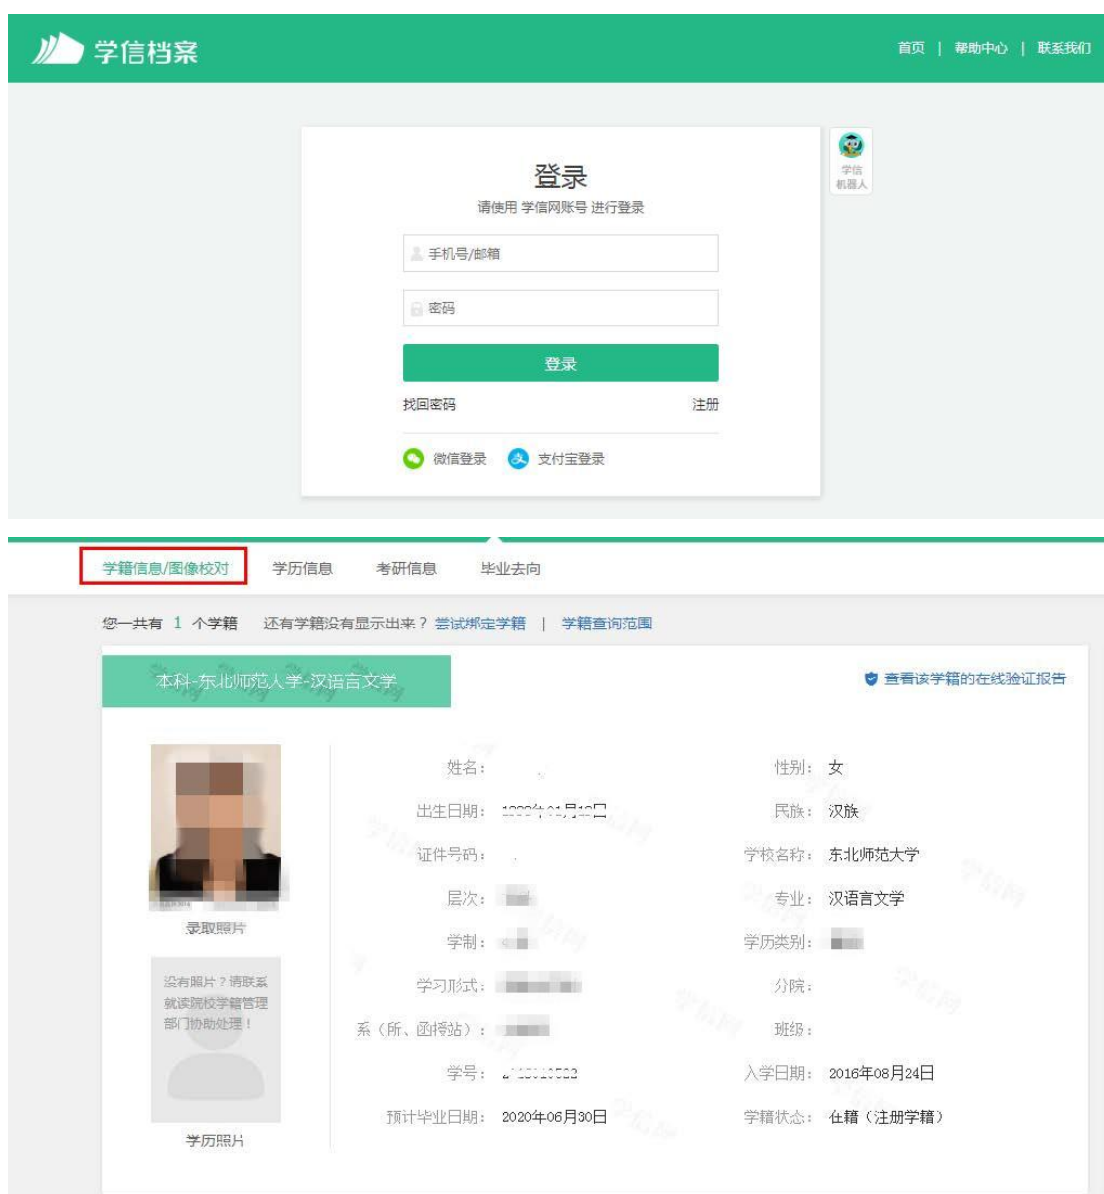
学信档案

首页 | 帮助中心 | 联系我们

学信机器人

登录
请使用 学信网账号 进行登录

手机号/邮箱

密码

登录

找回密码 注册

微信登录 支付宝登录

学籍信息/图像校对 学历信息 考研信息 毕业去向

您一共有 1 个学籍 还有学籍没有显示出来？尝试绑定学籍 | 学籍查询范围

本科-东北师范大学-汉语言文学

查看该学籍的在线验证报告

录取照片

没有照片？请联系就读院校学籍管理部门协助处理！

学历照片

姓名：
出生日期： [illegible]
证件号码：
层次： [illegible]
学制： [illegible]
学习形式： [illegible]
系（所、函授站）： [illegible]
学号： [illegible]
预计毕业日期： 2020年06月30日

性别： 女
民族： 汉族
学校名称： 东北师范大学
专业： 汉语言文学
学历类别： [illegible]
分院：
班级：
入学日期： 2016年08月24日
学籍状态： 在籍（注册学籍）